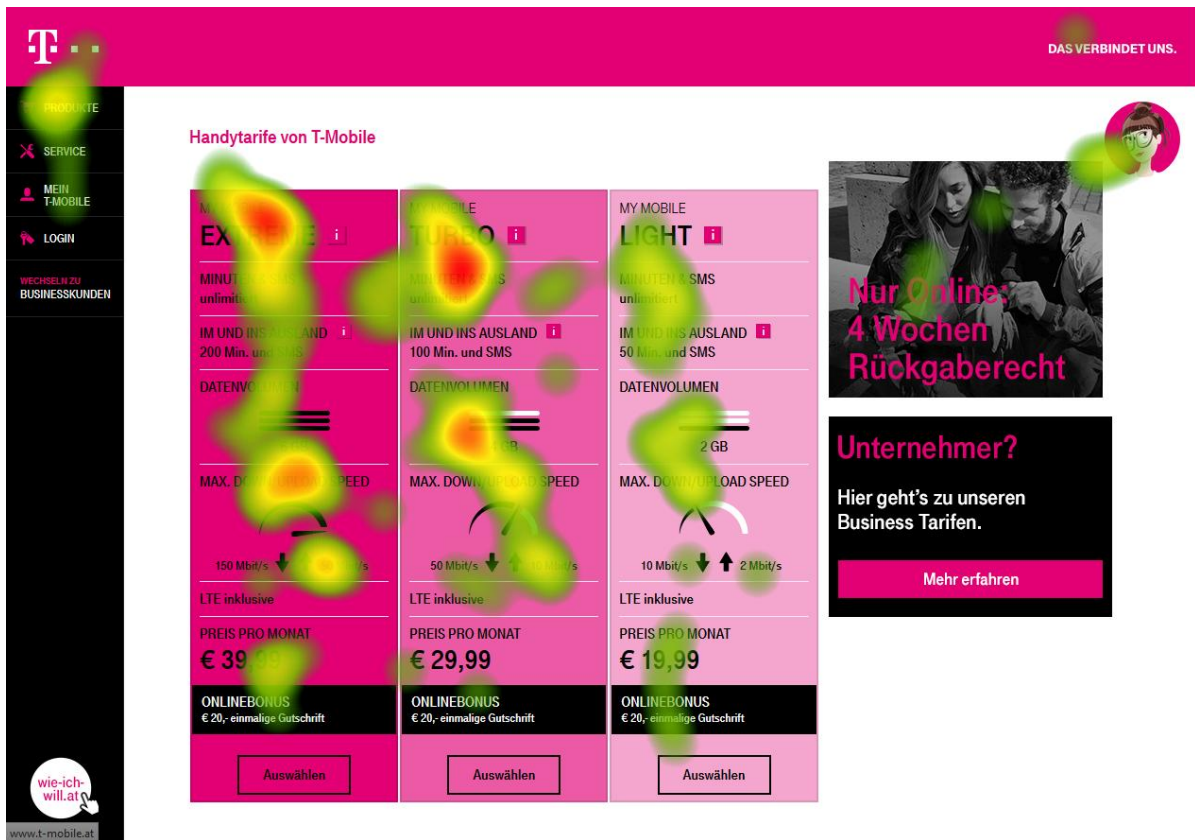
T · · ·

DAS VERBINDET UNS.

PRODUKTE

SERVICE

MEIN T-MOBILE

LOGIN

WECHSELN ZU BUSINESSKUNDEN

Handytarife von T-Mobile

MY MOBILE
EXTREME i

MINUTEN & SMS
unlimitiert

IM UND INS AUSLAND i
200 Min. und SMS

DATENVOLUMEN

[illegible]

MAX. DOWN/UPLOAD SPEED

150 Mbit/s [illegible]

LTE inklusive

PREIS PRO MONAT
€ 39,99

ONLINEBONUS
€ 20,- einmalige Gutschrift

Auswählen

MY MOBILE
TURBO i

MINUTEN & SMS
unlimitiert

IM UND INS AUSLAND i
100 Min. und SMS

DATENVOLUMEN

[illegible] GB

MAX. DOWN/UPLOAD SPEED

50 Mbit/s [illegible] Mbit/s

LTE inklusive

PREIS PRO MONAT
€ 29,99

ONLINEBONUS
€ 20,- einmalige Gutschrift

Auswählen

MY MOBILE
LIGHT i

MINUTEN & SMS
unlimitiert

IM UND INS AUSLAND i
50 Min. und SMS

DATENVOLUMEN

2 GB

MAX. DOWN/UPLOAD SPEED

10 Mbit/s 2 Mbit/s

LTE inklusive

PREIS PRO MONAT
€ 19,99

ONLINEBONUS
€ 20,- einmalige Gutschrift

Auswählen

Nur Online: 4 Wochen Rückgaberecht

Unternehmer?

Hier geht's zu unseren Business Tarifen.

Mehr erfahren

wie-ich-will.at

www.t-mobile.at